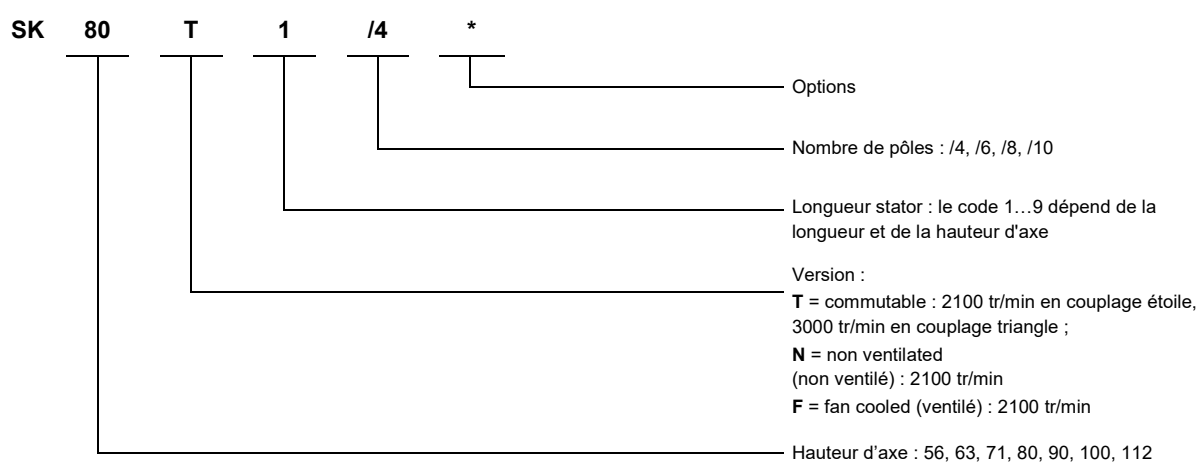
SK 80 T 1 /4 *

Options

Nombre de pôles : /4, /6, /8, /10

Longueur stator : le code 1…9 dépend de la longueur et de la hauteur d'axe

Version :
**T** = commutable : 2100 tr/min en couplage étoile, 3000 tr/min en couplage triangle ;
**N** = non ventilated (non ventilé) : 2100 tr/min
**F** = fan cooled (ventilé) : 2100 tr/min

Hauteur d’axe : 56, 63, 71, 80, 90, 100, 112